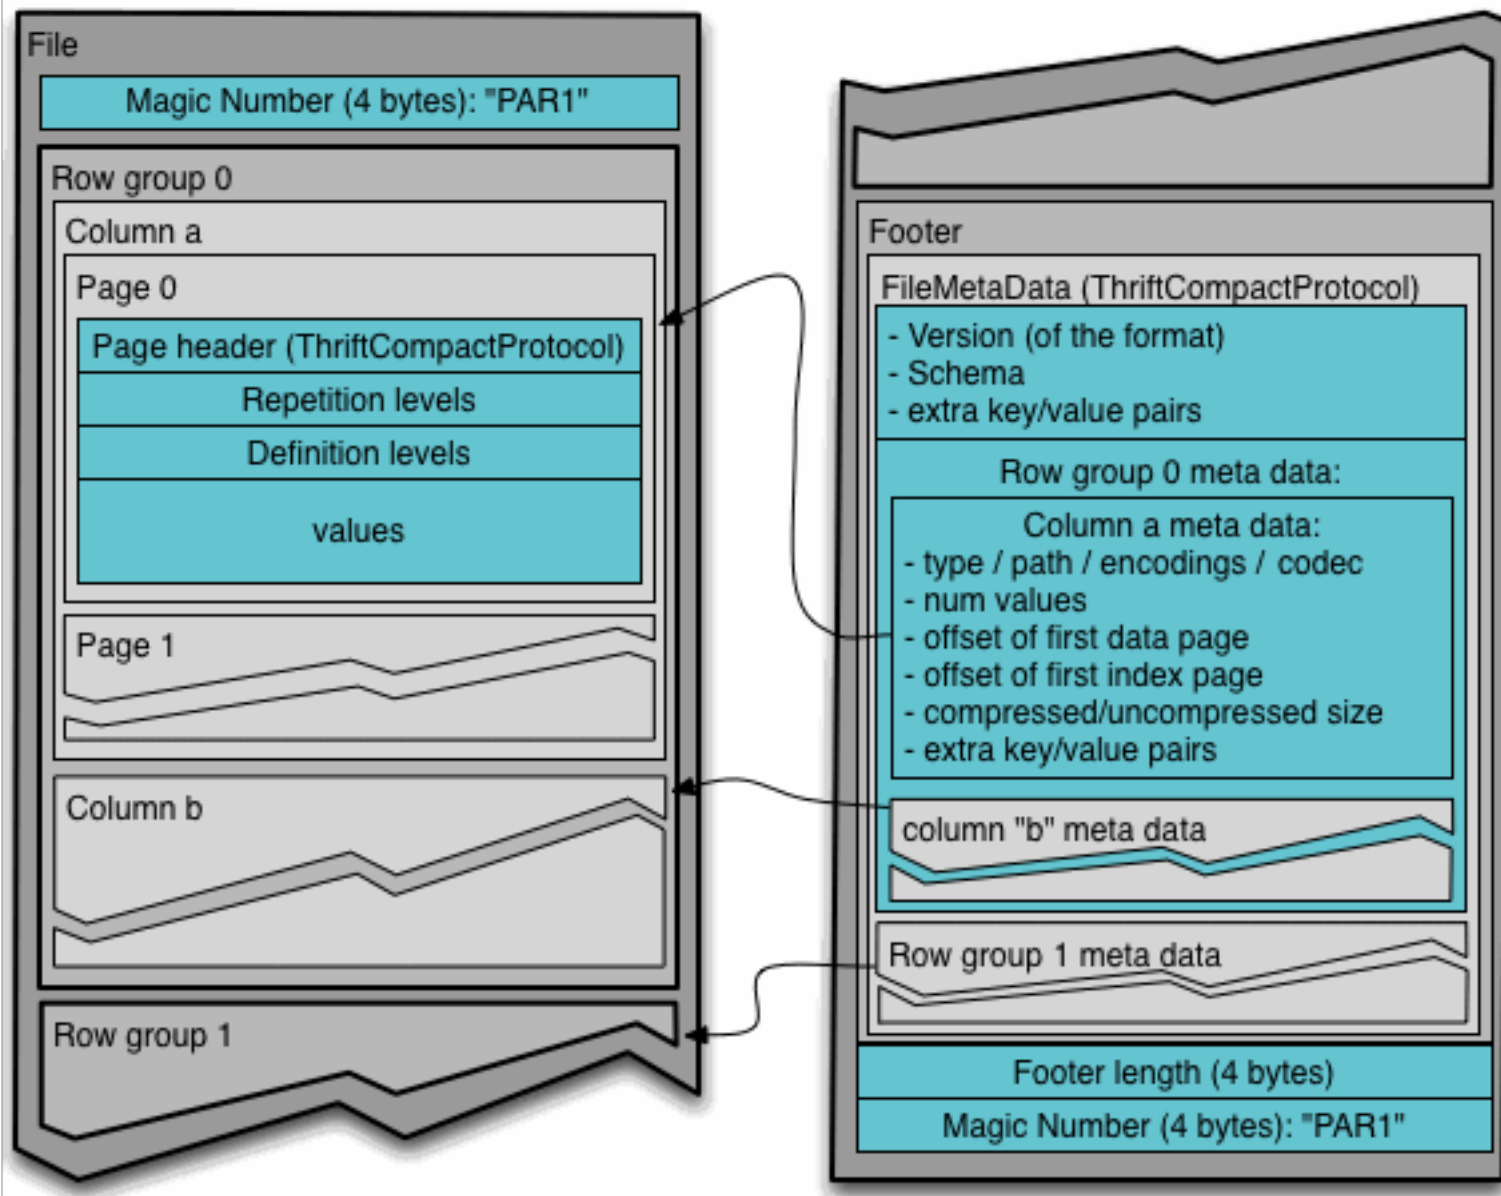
File

Magic Number (4 bytes): "PAR1"

Row group 0

Column a

Page 0

Page header (ThriftCompactProtocol)

Repetition levels

Definition levels

values

Page 1

Column b

Row group 1

Footer

FileMetaData (ThriftCompactProtocol)

- Version (of the format)
- Schema
- extra key/value pairs

Row group 0 meta data:

Column a meta data:
- type / path / encodings / codec
- num values
- offset of first data page
- offset of first index page
- compressed/uncompressed size
- extra key/value pairs

column "b" meta data

Row group 1 meta data

Footer length (4 bytes)

Magic Number (4 bytes): "PAR1"